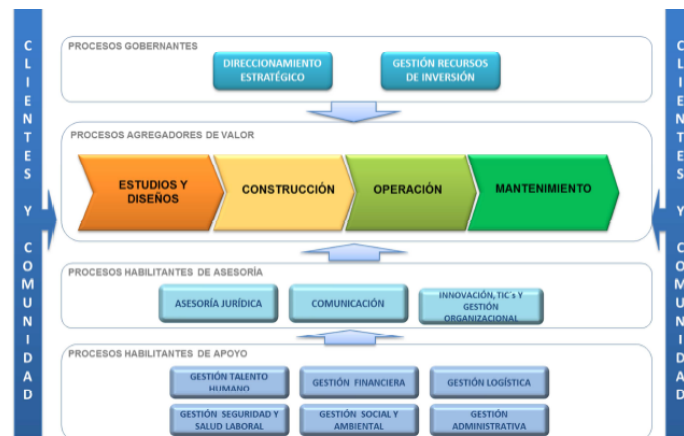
CLIENTES Y COMUNIDAD

PROCESOS GOBERNANTES

DIRECCIONAMIENTO ESTRATÉGICO

GESTIÓN RECURSOS DE INVERSIÓN

PROCESOS AGREGADORES DE VALOR

ESTUDIOS Y DISEÑOS

CONSTRUCCIÓN

OPERACIÓN

MANTENIMIENTO

PROCESOS HABILITANTES DE ASESORÍA

ASESORÍA JURÍDICA

COMUNICACIÓN

INNOVACIÓN, TIC´s Y GESTIÓN ORGANIZACIONAL

PROCESOS HABILITANTES DE APOYO

GESTIÓN TALENTO HUMANO

GESTIÓN FINANCIERA

GESTIÓN LOGÍSTICA

GESTIÓN SEGURIDAD Y SALUD LABORAL

GESTIÓN SOCIAL Y AMBIENTAL

GESTIÓN ADMINISTRATIVA

CLIENTES Y COMUNIDAD